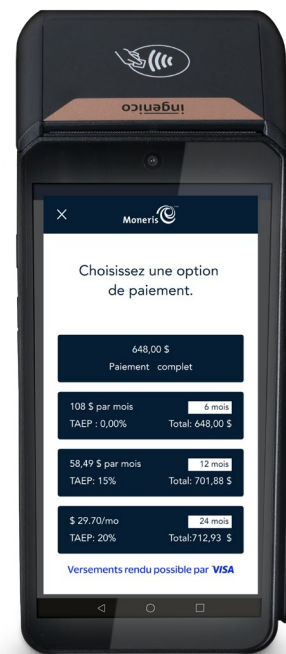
ingenico

Moneris

Choisissez une option de paiement.

648,00 $
Paiement complet

108 $ par mois
6 mois
TAEP : 0,00%
Total: 648,00 $

58,49 $ par mois
12 mois
TAEP: 15%
Total: 701,88 $

$ 29.70/mo
24 mois
TAEP: 20%
Total:712,93 $

Versements rendu possible par VISA